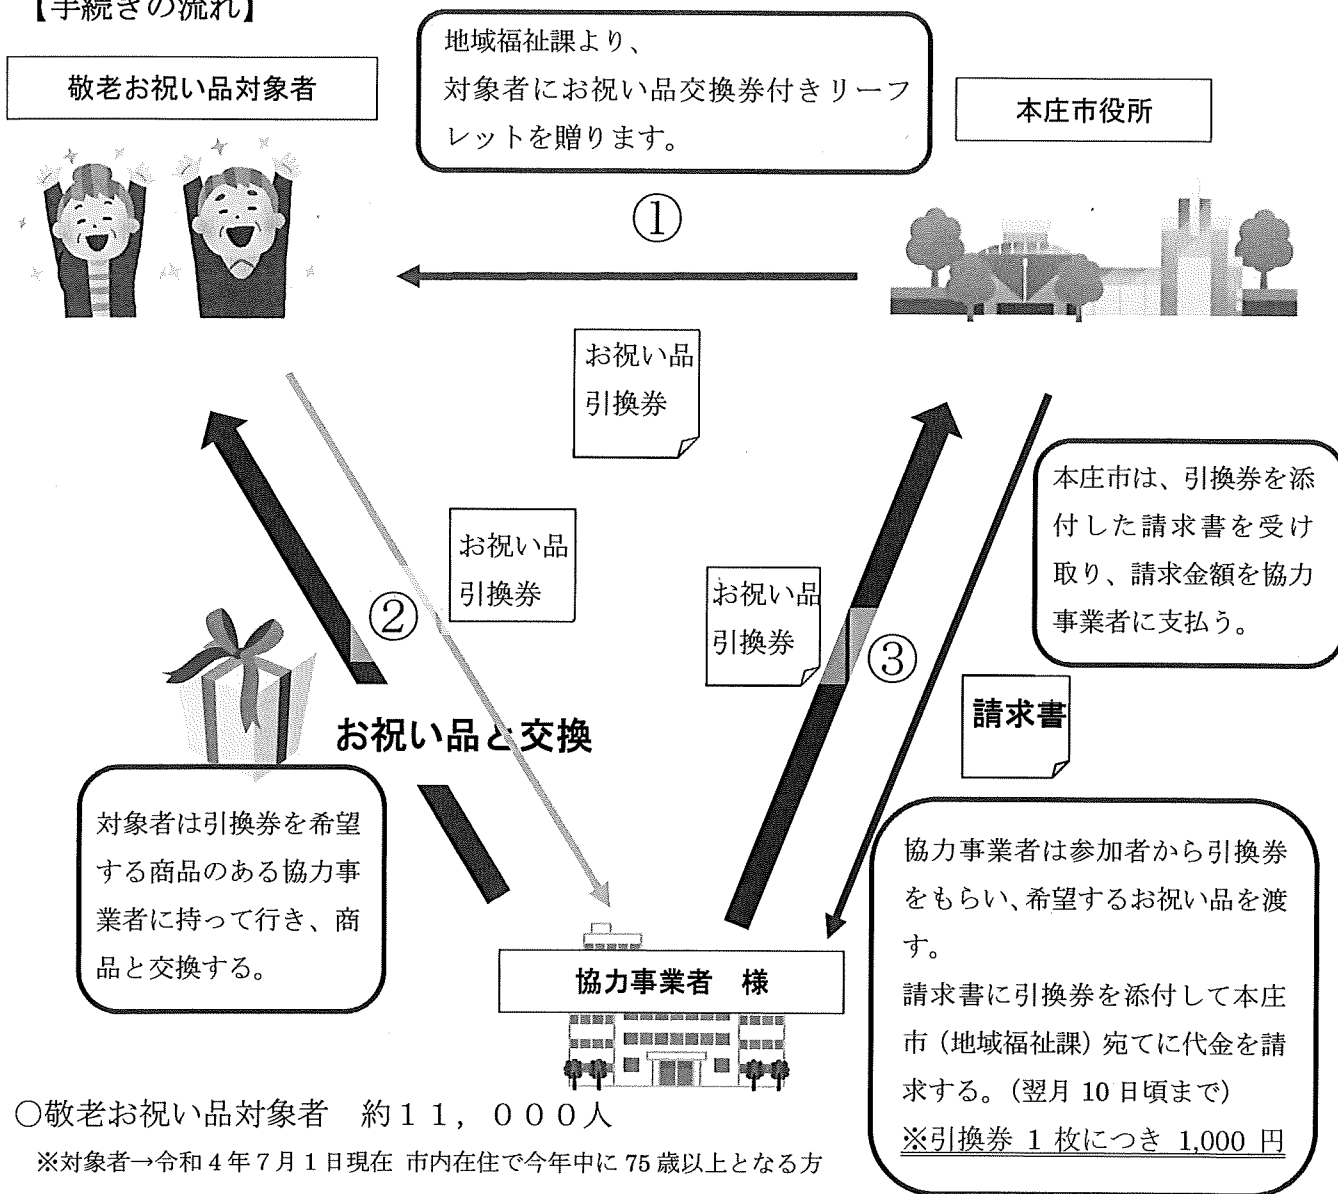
【手続きの流れ】

敬老お祝い品対象者

地域福祉課より、
対象者にお祝い品交換券付きリーフレットを贈ります。

本庄市役所

①

お祝い品
引換券

お祝い品
引換券

お祝い品
引換券

本庄市は、引換券を添付した請求書を受け取り、請求金額を協力事業者に支払う。

②

③

お祝い品と交換

請求書

対象者は引換券を希望する商品のある協力事業者に持って行き、商品と交換する。

協力事業者は参加者から引換券をもらい、希望するお祝い品を渡す。
請求書に引換券を添付して本庄市（地域福祉課）宛てに代金を請求する。（翌月 10 日頃まで）
※引換券 1 枚につき 1,000 円

協力事業者　様

○敬老お祝い品対象者　約１１，０００人
※対象者→令和４年７月１日現在 市内在住で今年中に 75 歳以上となる方